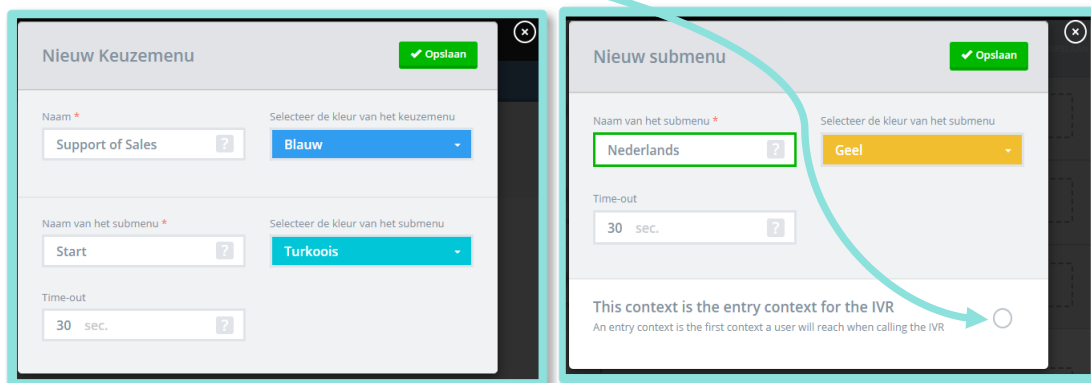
Nieuw Keuzemenu

✔ Opslaan

Naam *

Support of Sales ?

Selecteer de kleur van het keuzemenu

Blauw

Naam van het submenu *

Start ?

Selecteer de kleur van het submenu

Turkoois

Time-out

30 sec. ?

Nieuw submenu

✔ Opslaan

Naam van het submenu *

Nederlands ?

Selecteer de kleur van het submenu

Geel

Time-out

30 sec. ?

This context is the entry context for the IVR

An entry context is the first context a user will reach when calling the IVR